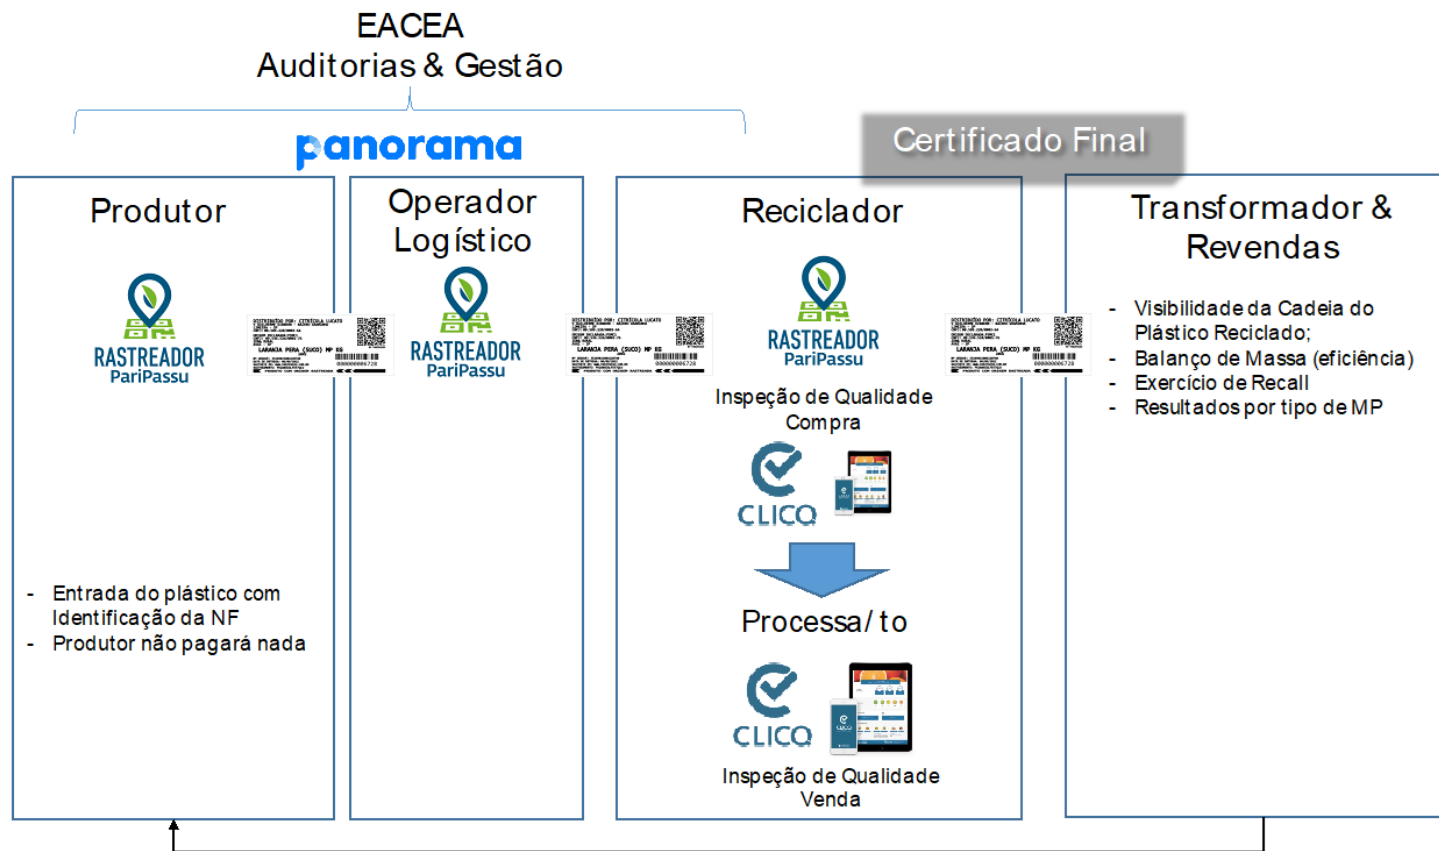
EACEA
Auditorias & Gestão

panorama

Certificado Final

Produtor

RASTREADOR
PariPassu

- Entrada do plástico com Identificação da NF
- Produtor não pagará nada

Operador Logístico

RASTREADOR
PariPassu

Reciclador

RASTREADOR
PariPassu

Inspeção de Qualidade Compra

CLICQ

Processa/ to

CLICQ

Inspeção de Qualidade Venda

Transformador & Revendas

- Visibilidade da Cadeia do Plástico Reciclado;
- Balanço de Massa (eficiência)
- Exercício de Recall
- Resultados por tipo de MP